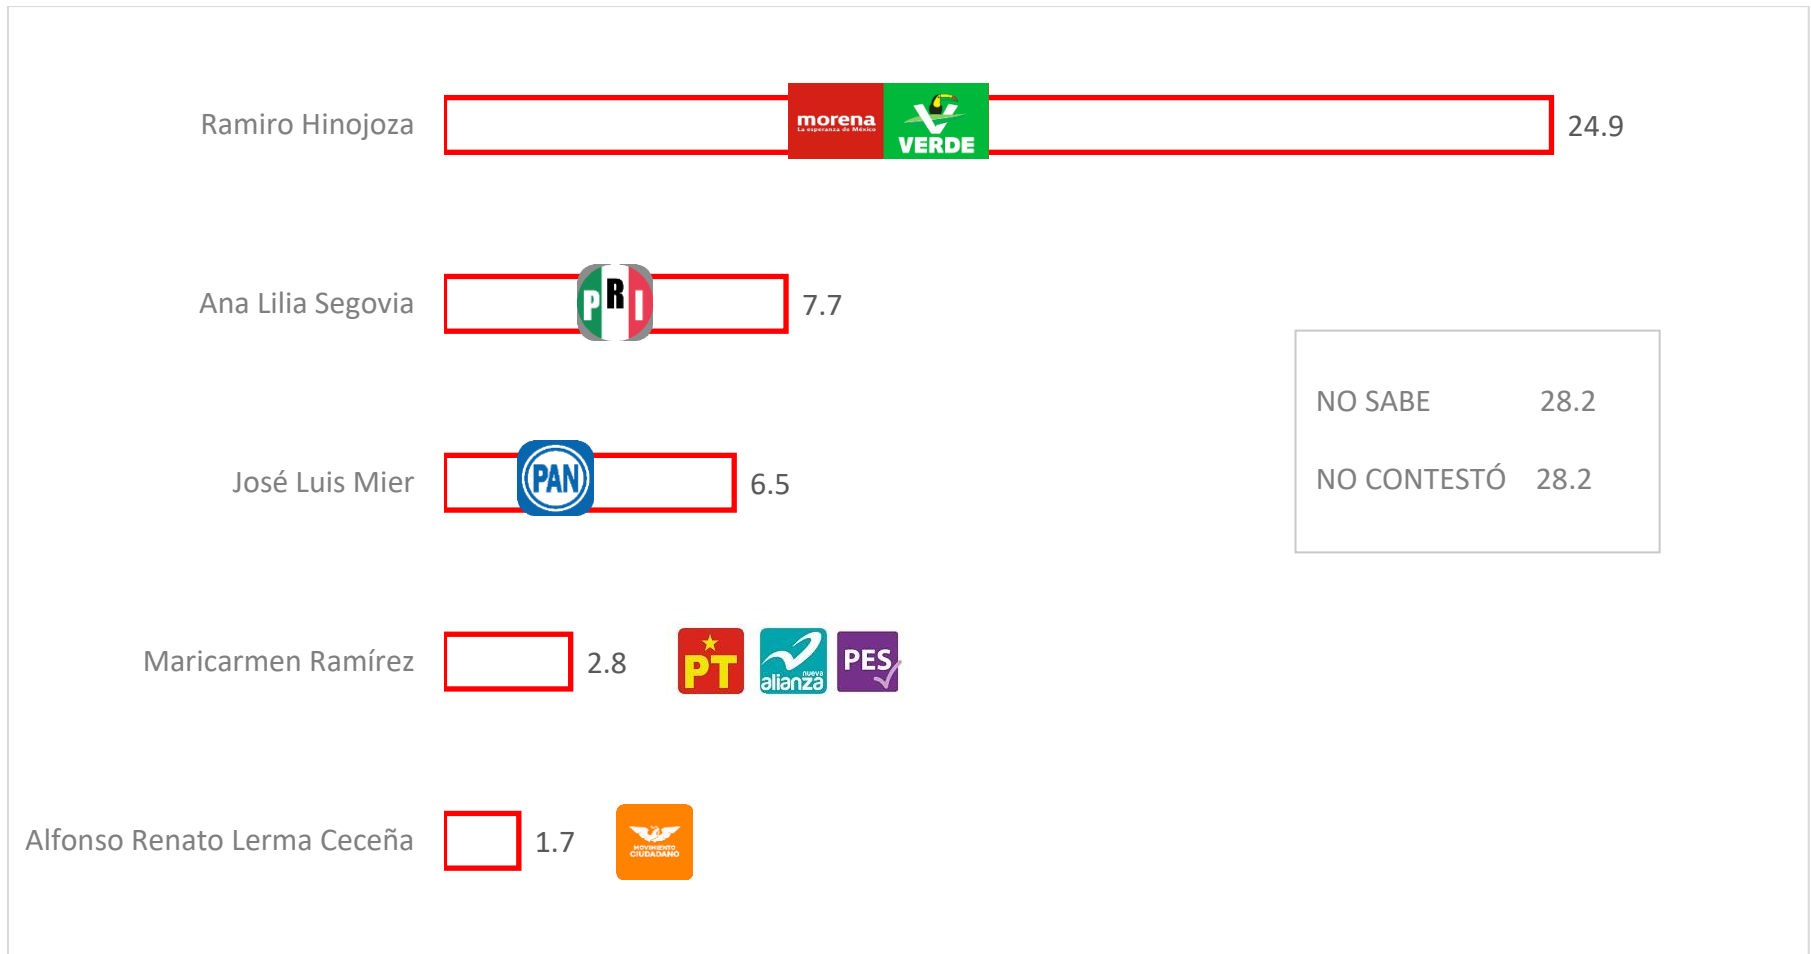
Ramiro Hinojoza
morena
La esperanza de México
VERDE
24.9

Ana Lilia Segovia
PRI
7.7

José Luis Mier
PAN
6.5

NO SABE 28.2

NO CONTESTÓ 28.2

Maricarmen Ramírez
2.8
PT
nueva alianza
PES

Alfonso Renato Lerma Ceceña
1.7
MOVIMIENTO CIUDADANO